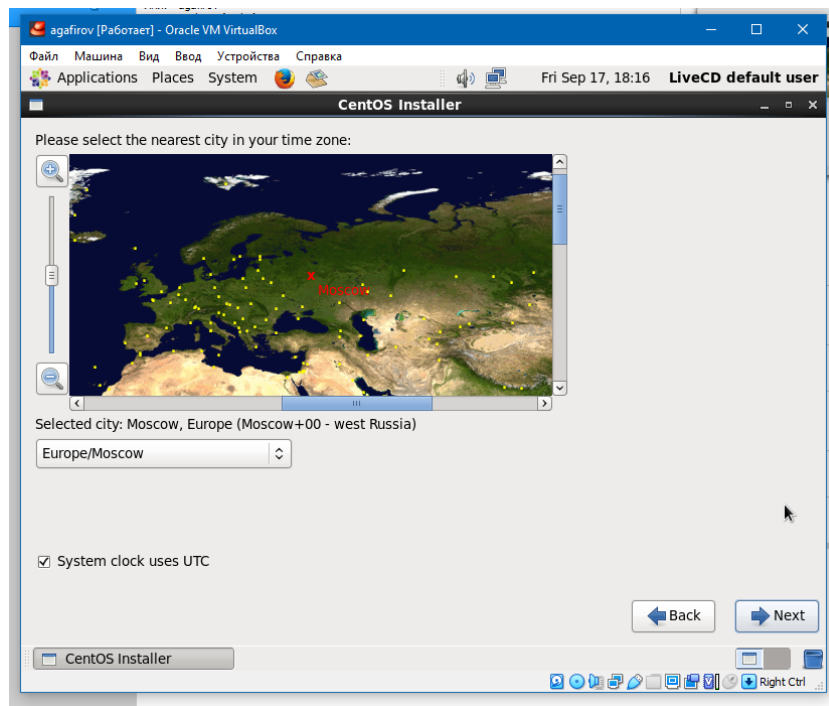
agafirov [Работает] - Oracle VM VirtualBox

Файл Машина Вид Ввод Устройства Справка

Applications Places System

Fri Sep 17, 18:16 LiveCD default user

CentOS Installer

Please select the nearest city in your time zone:

Moscow

Selected city: Moscow, Europe (Moscow+00 - west Russia)

Europe/Moscow

System clock uses UTC

Back

Next

CentOS Installer

Right Ctrl